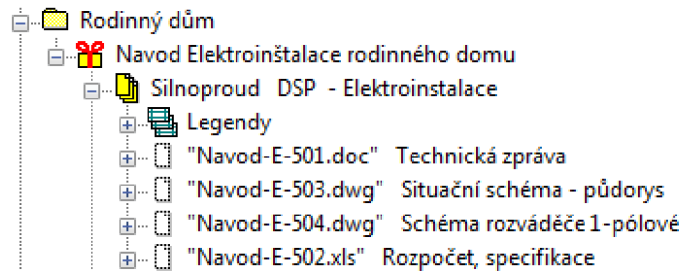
Rodinný dům
Navod Elektroinštalace rodinného domu
Silnoproud DSP - Elektroinstalace
Legendy
"Navod-E-501.doc" Technická zpráva
"Navod-E-503.dwg" Situační schéma - půdorys
"Navod-E-504.dwg" Schéma rozváděče 1-pólové
"Navod-E-502.xls" Rozpočet, specifikace